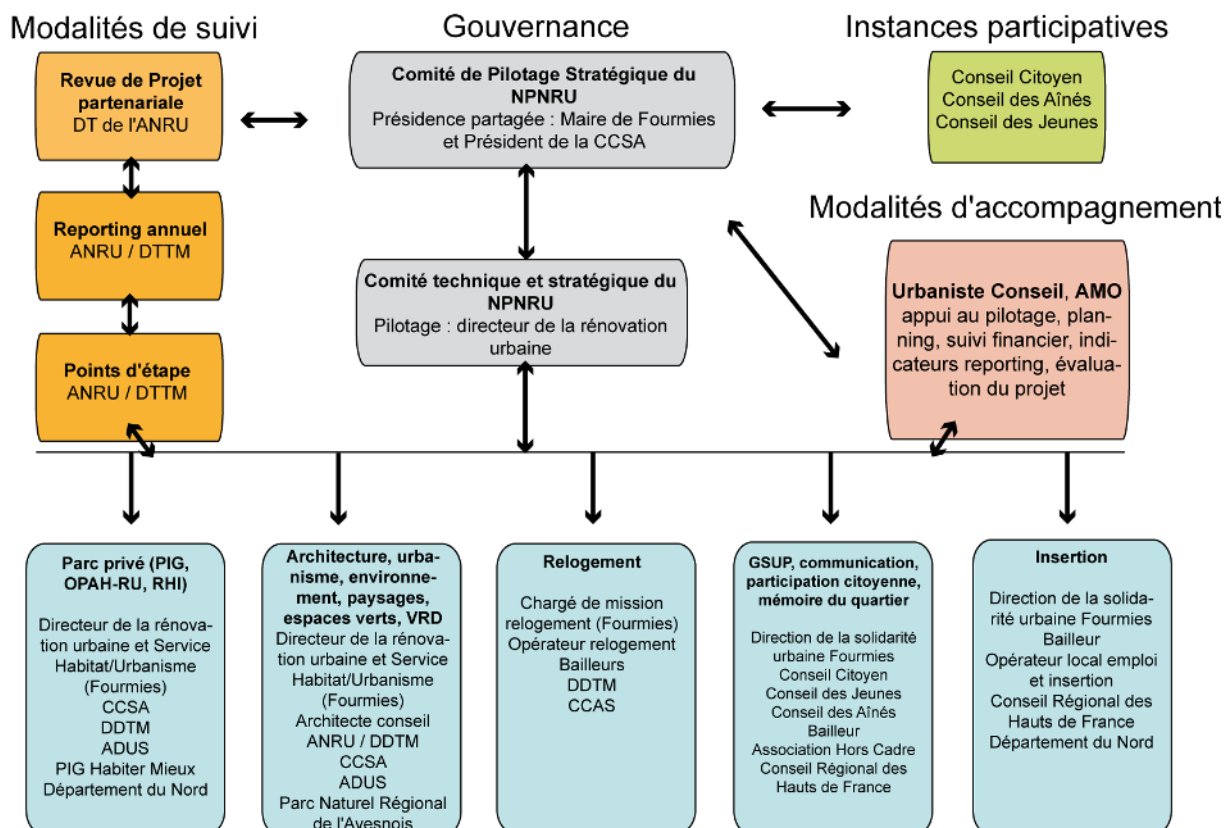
Modalités de suivi

Revue de Projet partenariale
DT de l'ANRU

Reporting annuel
ANRU / DTTM

Points d'étape
ANRU / DTTM

Gouvernance

Comité de Pilotage Stratégique du NPNRU
Présidence partagée : Maire de Fourmies et Président de la CCSA

Comité technique et stratégique du NPNRU
Pilotage : directeur de la rénovation urbaine

Instances participatives

Conseil Citoyen
Conseil des Aînés
Conseil des Jeunes

Modalités d'accompagnement

Urbaniste Conseil, AMO
appui au pilotage, planning, suivi financier, indicateurs reporting, évaluation du projet

Parc privé (PIG, OPAH-RU, RHI)

Directeur de la rénovation urbaine et Service Habitat/Urbanisme (Fourmies)
CCSA
DDTM
ADUS
PIG Habiter Mieux
Département du Nord

Architecture, urbanisme, environnement, paysages, espaces verts, VRD
Directeur de la rénovation urbaine et Service Habitat/Urbanisme (Fourmies)
Architecte conseil
ANRU / DDTM
CCSA
ADUS
Parc Naturel Régional de l'Avesnois

Relogement

Chargé de mission relogement (Fourmies)
Opérateur relogement
Bailleurs
DDTM
CCAS

GSUP, communication, participation citoyenne, mémoire du quartier

Direction de la solidarité urbaine Fourmies
Conseil Citoyen
Conseil des Jeunes
Conseil des Aînés
Bailleur
Association Hors Cadre
Conseil Régional des Hauts de France

Insertion

Direction de la solidarité urbaine Fourmies
Bailleur
Opérateur local emploi et insertion
Conseil Régional des Hauts de France
Département du Nord